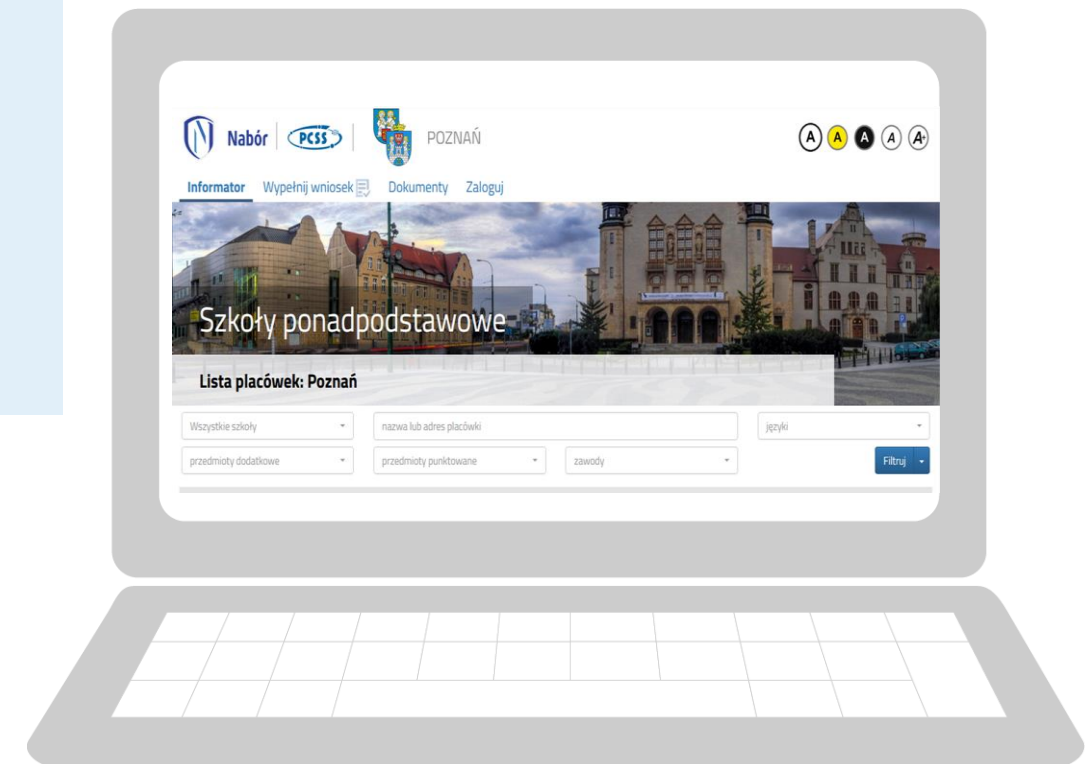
Nabór PCSS POZNAŃ

A A A A A+

Informator Wypełnij wniosek Dokumenty Zaloguj

Szkoły ponadpodstawowe

Lista placówek: Poznań

Wszystkie szkoły

nazwa lub adres placówki

języki

przedmioty dodatkowe

przedmioty punktowane

zawody

Filtruj